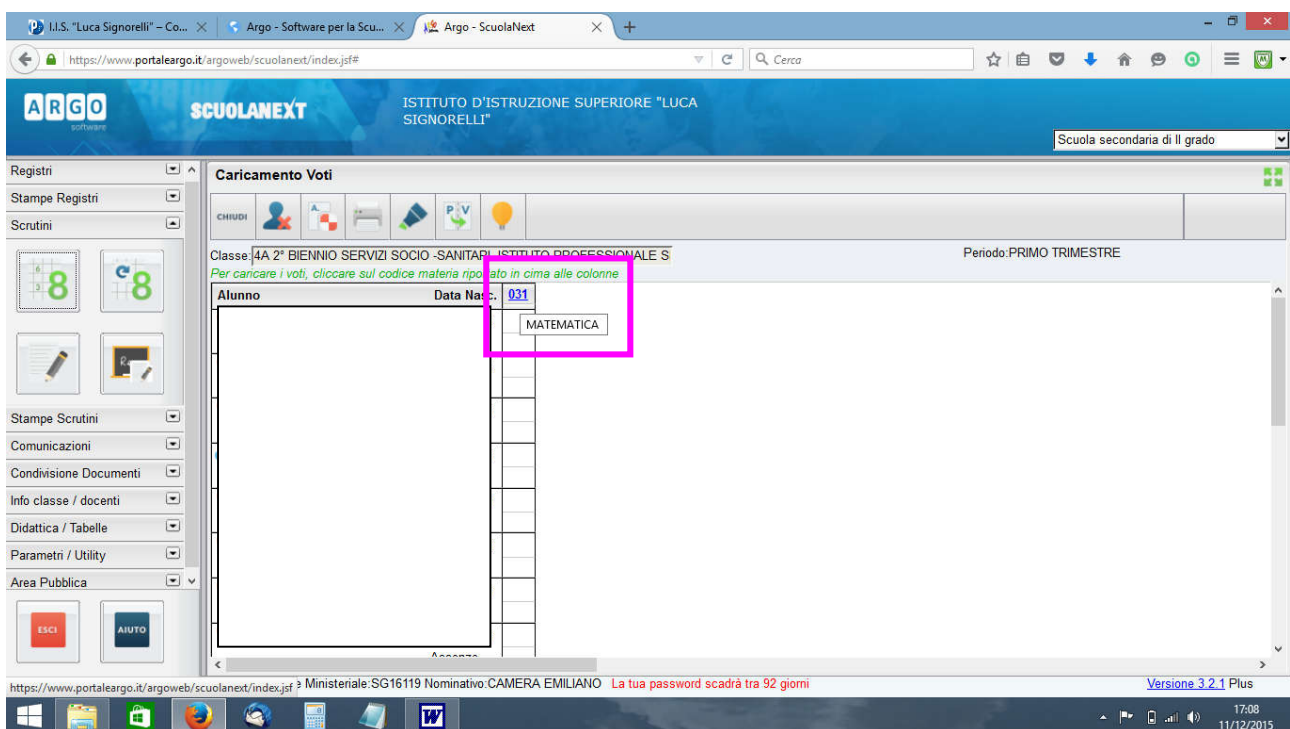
I.I.S. "Luca Signorelli" – Co... ✕ | Argo - Software per la Scu... ✕ | Argo - ScuolaNext ✕ | +

https://www.portaleargo.it/argoweb/scuolanext/index.jsf#

Cerca

ARGO software

SCUOLANEXT

ISTITUTO D'ISTRUZIONE SUPERIORE "LUCA SIGNORELLI"

Scuola secondaria di II grado

Registri
Stampe Registri
Scrutini

Stampe Scrutini
Comunicazioni
Condivisione Documenti
Info classe / docenti
Didattica / Tabelle
Parametri / Utility
Area Pubblica

ESCI
AIUTO

Caricamento Voti

CHIUDI

Classe: 4A 2° BIENNIO SERVIZI SOCIO -SANITARI ISTITUTO PROFESSIONALE S

Periodo:PRIMO TRIMESTRE

Per caricare i voti, cliccare sul codice materia riportato in cima alle colonne

| Alunno | Data Nasc. | 031 |
|---|---|---|

MATEMATICA

Assenze

https://www.portaleargo.it/argoweb/scuolanext/index.jsf Ministeriale:SG16119 Nominativo:CAMERA EMILIANO La tua password scadrà tra 92 giorni

Versione 3.2.1 Plus

17:08
11/12/2015